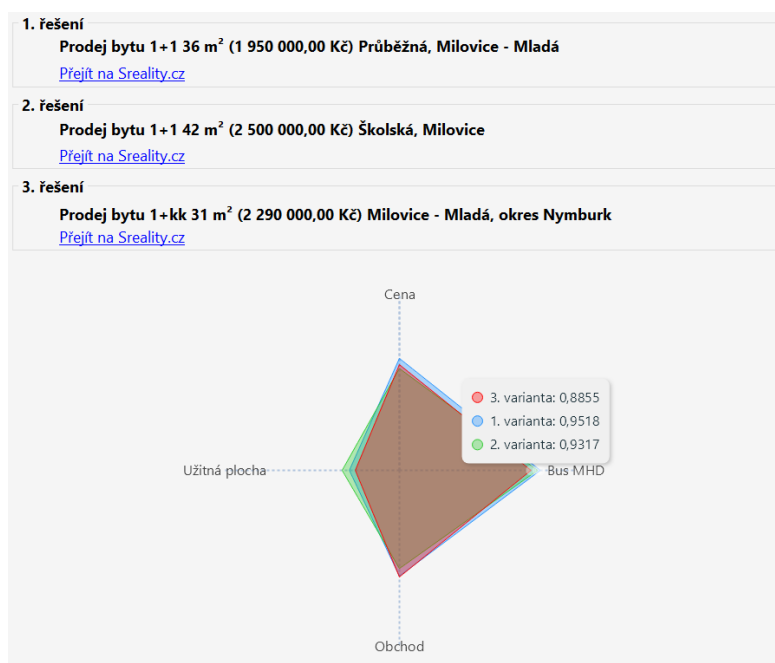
1. řešení

Prodej bytu 1+1 36 m² (1 950 000,00 Kč) Průběžná, Milovice - Mladá

Přejít na Sreality.cz

2. řešení

Prodej bytu 1+1 42 m² (2 500 000,00 Kč) Školská, Milovice

Přejít na Sreality.cz

3. řešení

Prodej bytu 1+kk 31 m² (2 290 000,00 Kč) Milovice - Mladá, okres Nymburk

Přejít na Sreality.cz

Cena

3. varianta: 0,8855
1. varianta: 0,9518
2. varianta: 0,9317

Užitná plocha

Bus MHD

Obchod